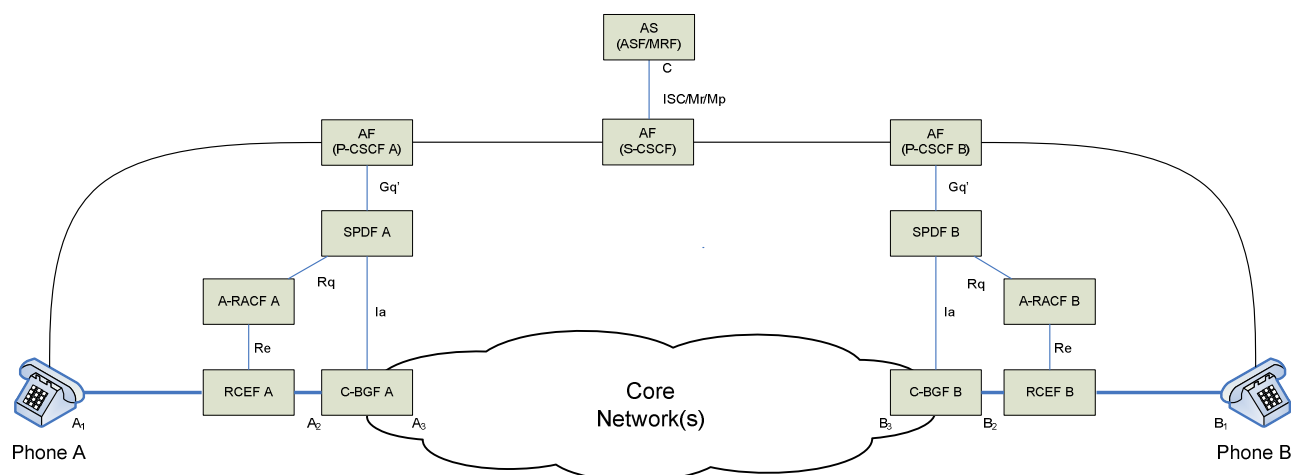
AS
(ASF/MRF)

C

ISC/Mr/Mp

AF
(P-CSCF A)

AF
(S-CSCF)

AF
(P-CSCF B)

Gq'

Gq'

SPDF A

SPDF B

Rq

Rq

A-RACF A

A-RACF B

Ia

Ia

Re

Re

RCEF A

C-BGF A

Core
Network(s)

C-BGF B

RCEF B

$A_1$

$A_2$

$A_3$

$B_3$

$B_2$

$B_1$

Phone A

Phone B